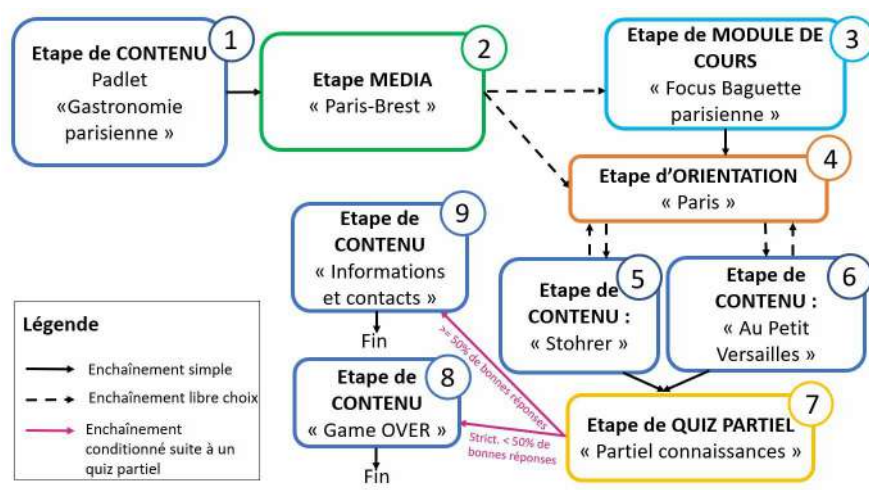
Etape de CONTENU
Padlet
«Gastronomie parisienne »

1

Etape MEDIA
« Paris-Brest »

2

Etape de MODULE DE COURS
« Focus Baguette parisienne »

3

Etape d'ORIENTATION
« Paris »

4

Etape de CONTENU
« Informations et contacts »

9

Fin

Etape de CONTENU :
« Stohrer »

5

Etape de CONTENU :
« Au Petit Versailles »

6

Légende

Enchaînement simple

Enchaînement libre choix

Enchaînement conditionné suite à un quiz partiel

Etape de CONTENU
« Game OVER »

8

Fin

>= 50% de bonnes réponses

Strict. < 50% de bonnes réponses

Etape de QUIZ PARTIEL
« Partiel connaissances »

7